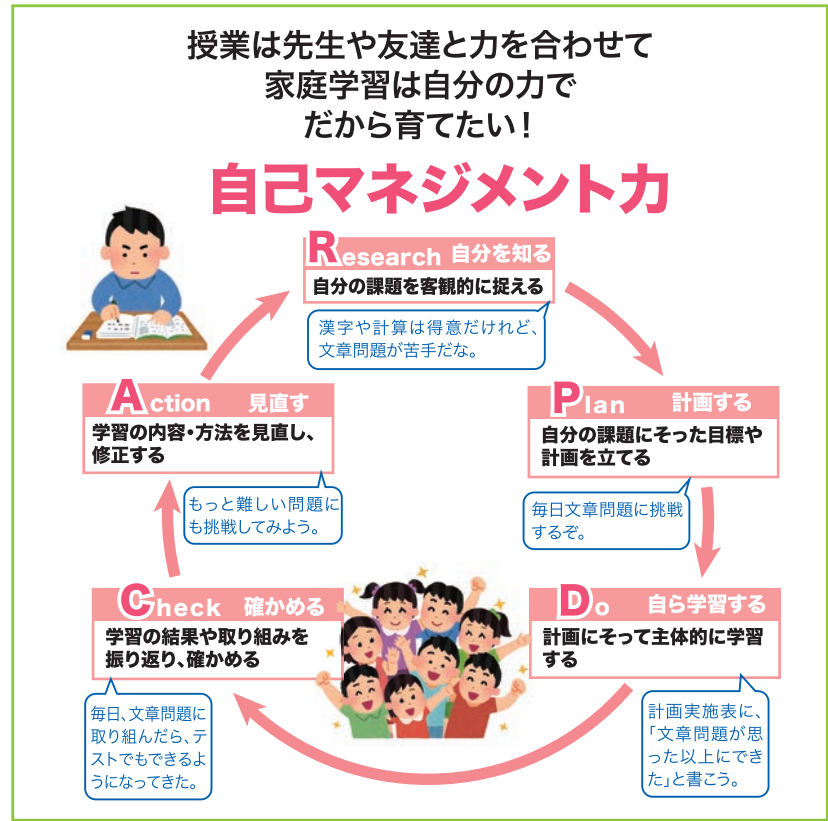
授業は先生や友達と力を合わせて
家庭学習は自分の力で
だから育てたい！

自己マネジメント力

Research 自分を知る
自分の課題を客観的に捉える

漢字や計算は得意だけれど、文章問題が苦手だな。

Plan 計画する
自分の課題にそった目標や計画を立てる

毎日文章問題に挑戦するぞ。

Do 自ら学習する
計画にそって主体的に学習する

計画実施表に、「文章問題が思った以上にできた」と書こう。

Check 確かめる
学習の結果や取り組みを振り返り、確かめる

毎日、文章問題に取り組んだら、テストでもできるようになってきた。

Action 見直す
学習の内容・方法を見直し、修正する

もっと難しい問題にも挑戦してみよう。